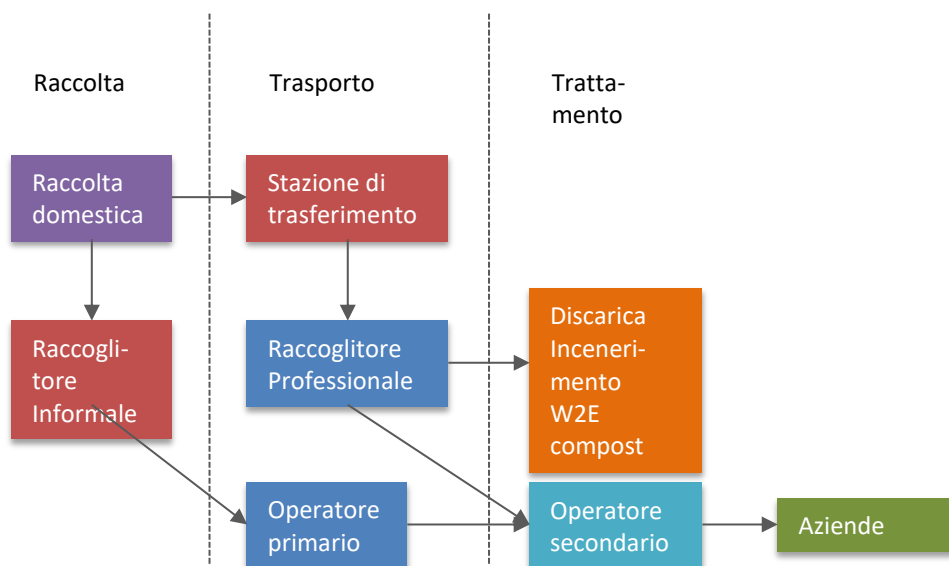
Raccolta

Trasporto

Trattamento

Raccolta domestica

Stazione di trasferimento

Raccoglitore Informale

Raccoglitore Professionale

Discarica Incenerimento W2E compost

Operatore primario

Operatore secondario

Aziende